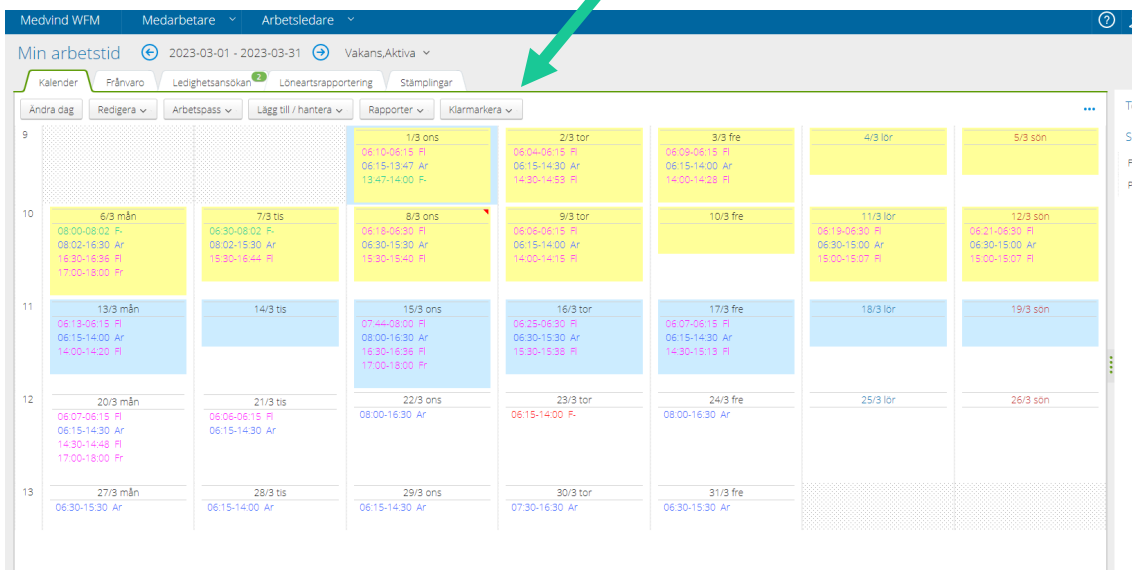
Medvind WFM Medarbetare Arbetsledare

Min arbetstid 2023-03-01 - 2023-03-31 Vakans,Aktiva

Kalender Frånvaro Ledighetsansökan 2 Löneartsrapportering Stämplingar

Ändra dag Redigera Arbetspass Lägg till / hantera Rapporter Klarmarkera ...

9

1/3 ons
06:10-06:15 Fl
06:15-13:47 Ar
13:47-14:00 F-

2/3 tor
06:04-06:15 Fl
06:15-14:30 Ar
14:30-14:53 Fl

3/3 fre
06:09-06:15 Fl
06:15-14:00 Ar
14:00-14:28 Fl

4/3 lör

5/3 sön

10

6/3 mån
08:00-08:02 F-
08:02-16:30 Ar
16:30-16:36 Fl
17:00-18:00 Fr

7/3 tis
06:30-08:02 F-
08:02-15:30 Ar
15:30-16:44 Fl

8/3 ons
06:18-06:30 Fl
06:30-15:30 Ar
15:30-15:40 Fl

9/3 tor
06:06-06:15 Fl
06:15-14:00 Ar
14:00-14:15 Fl

10/3 fre

11/3 lör
06:19-06:30 Fl
06:30-15:00 Ar
15:00-15:07 Fl

12/3 sön
06:21-06:30 Fl
06:30-15:00 Ar
15:00-15:07 Fl

11

13/3 mån
06:13-06:15 Fl
06:15-14:00 Ar
14:00-14:20 Fl

14/3 tis

15/3 ons
07:44-08:00 Fl
08:00-16:30 Ar
16:30-16:36 Fl
17:00-18:00 Fr

16/3 tor
06:25-06:30 Fl
06:30-15:30 Ar
15:30-15:38 Fl

17/3 fre
06:07-06:15 Fl
06:15-14:30 Ar
14:30-15:13 Fl

18/3 lör

19/3 sön

12

20/3 mån
06:07-06:15 Fl
06:15-14:30 Ar
14:30-14:48 Fl
17:00-18:00 Fr

21/3 tis
06:06-06:15 Fl
06:15-14:30 Ar

22/3 ons
08:00-16:30 Ar

23/3 tor
06:15-14:00 F-

24/3 fre
08:00-16:30 Ar

25/3 lör

26/3 sön

13

27/3 mån
06:30-15:30 Ar

28/3 tis
06:15-14:00 Ar

29/3 ons
06:15-14:30 Ar

30/3 tor
07:30-16:30 Ar

31/3 fre
06:30-15:30 Ar